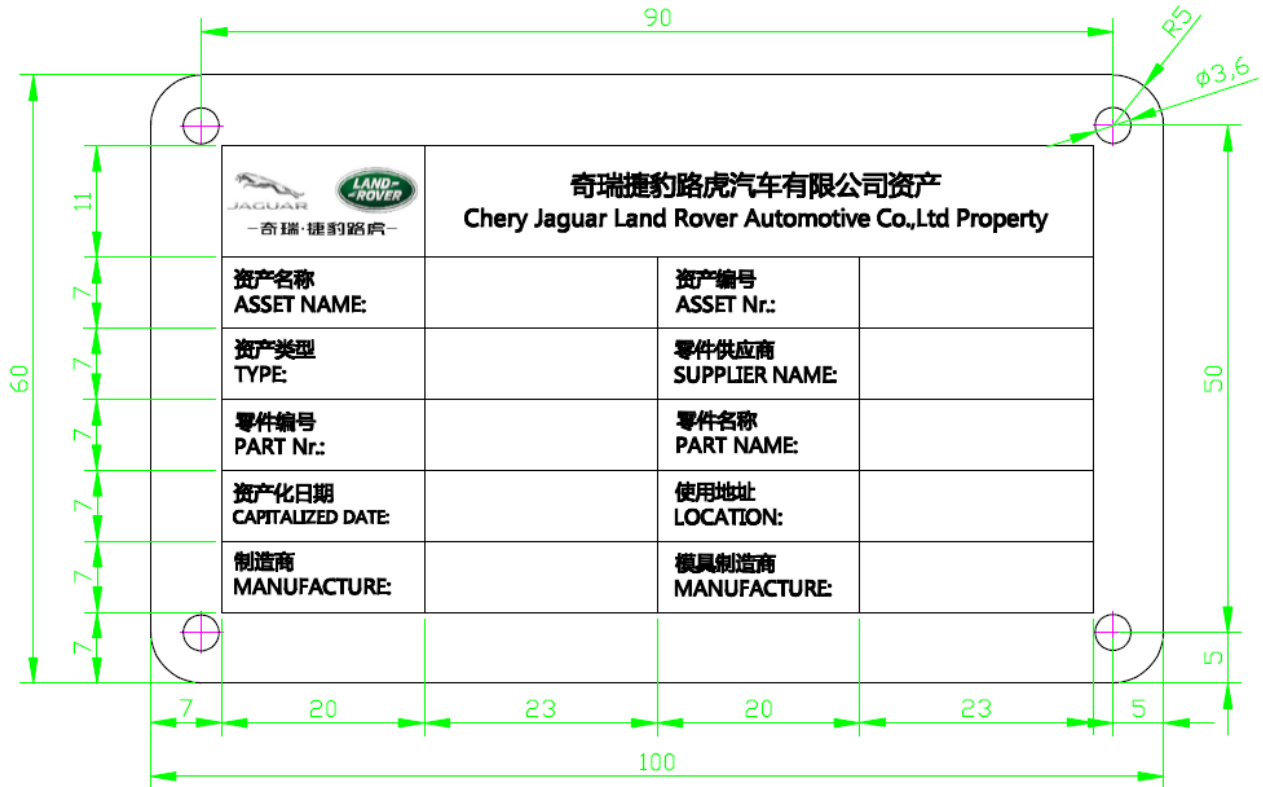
90

R5

$\phi 3,6$

JAGUAR

LAND ROVER

-奇瑞·捷豹路虎-

奇瑞捷豹路虎汽车有限公司资产
Chery Jaguar Land Rover Automotive Co.,Ltd Property

| 资产名称 ASSET NAME: | | 资产编号 ASSET Nr.: | |
|---|---|---|---|
| 资产类型 TYPE: | | 零件供应商 SUPPLIER NAME: | |
| 零件编号 PART Nr.: | | 零件名称 PART NAME: | |
| 资产化日期 CAPITALIZED DATE: | | 使用地址 LOCATION: | |
| 制造商 MANUFACTURE: | | 模具制造商 MANUFACTURE: | |

11

7

7

7

7

7

7

60

50

5

7

20

23

20

23

5

100